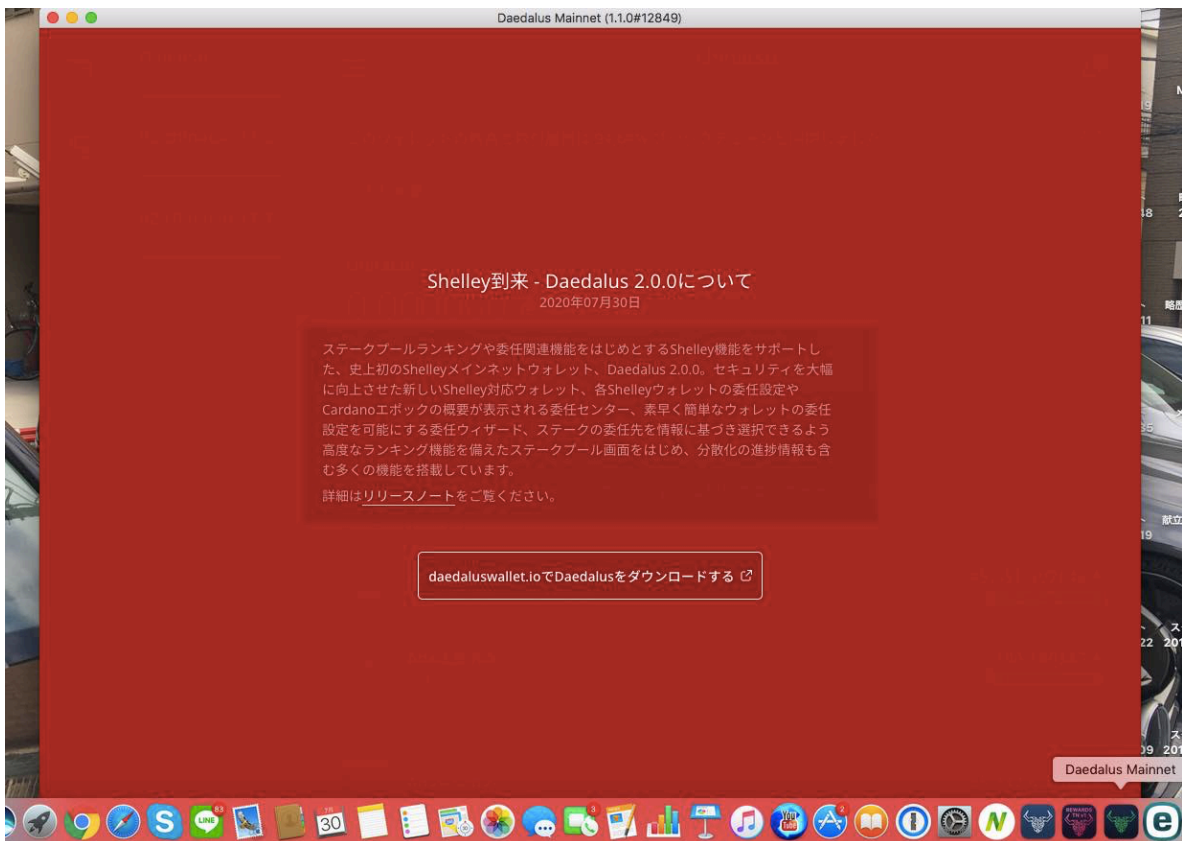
Daedalus Mainnet (1.1.0#12849)

Shelley到来 - Daedalus 2.0.0について
2020年07月30日

ステークプールランキングや委任関連機能をはじめとするShelley機能をサポートした、史上初のShelleyメインネットウォレット、Daedalus 2.0.0。セキュリティを大幅に向上させた新しいShelley対応ウォレット、各Shelleyウォレットの委任設定やCardanoエポックの概要が表示される委任センター、素早く簡単なウォレットの委任設定を可能にする委任ウィザード、ステークの委任先を情報に基づき選択できるよう高度なランキング機能を備えたステークプール画面をはじめ、分散化の進捗情報も含む多くの機能を搭載しています。

詳細はリリースノートをご覧ください。

daedaluswallet.ioでDaedalusをダウンロードする

Daedalus Mainnet

83
30
3
2